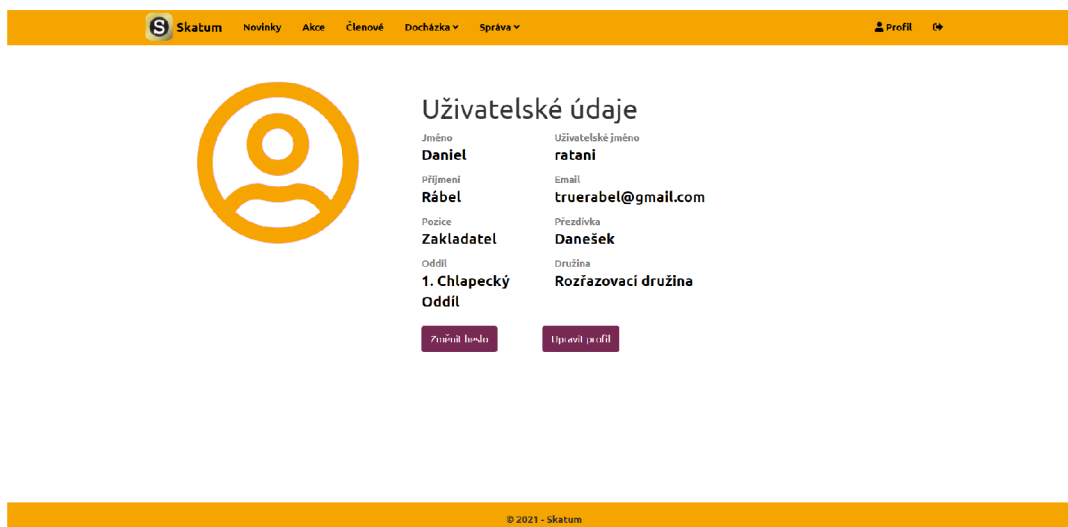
S Skatum Novinky Akce Členové Docházka Správa Profil

Uživatelské údaje

Jméno
Daniel

Uživatelské jméno
ratani

Příjmení
Rábel

Email
truerabel@gmail.com

Pozice
Zakladatel

Přezdívka
Danešek

Oddíl
1. Chlapecký Oddíl

Družina
Rozřazovací družina

Změnit heslo Upravit profil

© 2021 - Skatum